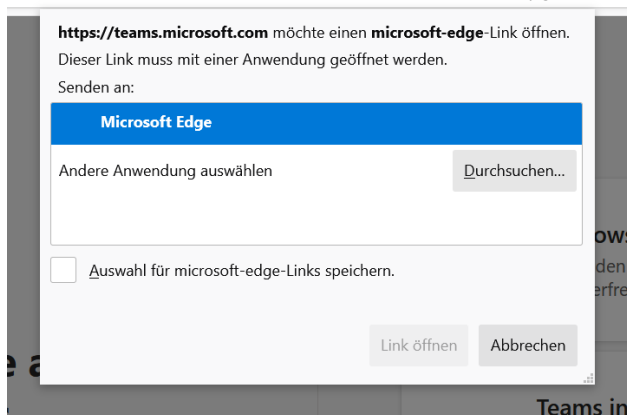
https://teams.microsoft.com möchte einen microsoft-edge-Link öffnen.

Dieser Link muss mit einer Anwendung geöffnet werden.

Senden an:

Microsoft Edge

Andere Anwendung auswählen

Durchsuchen...

Auswahl für microsoft-edge-Links speichern.

Link öffnen

Abbrechen

ows

den

erfre

e a

Teams in